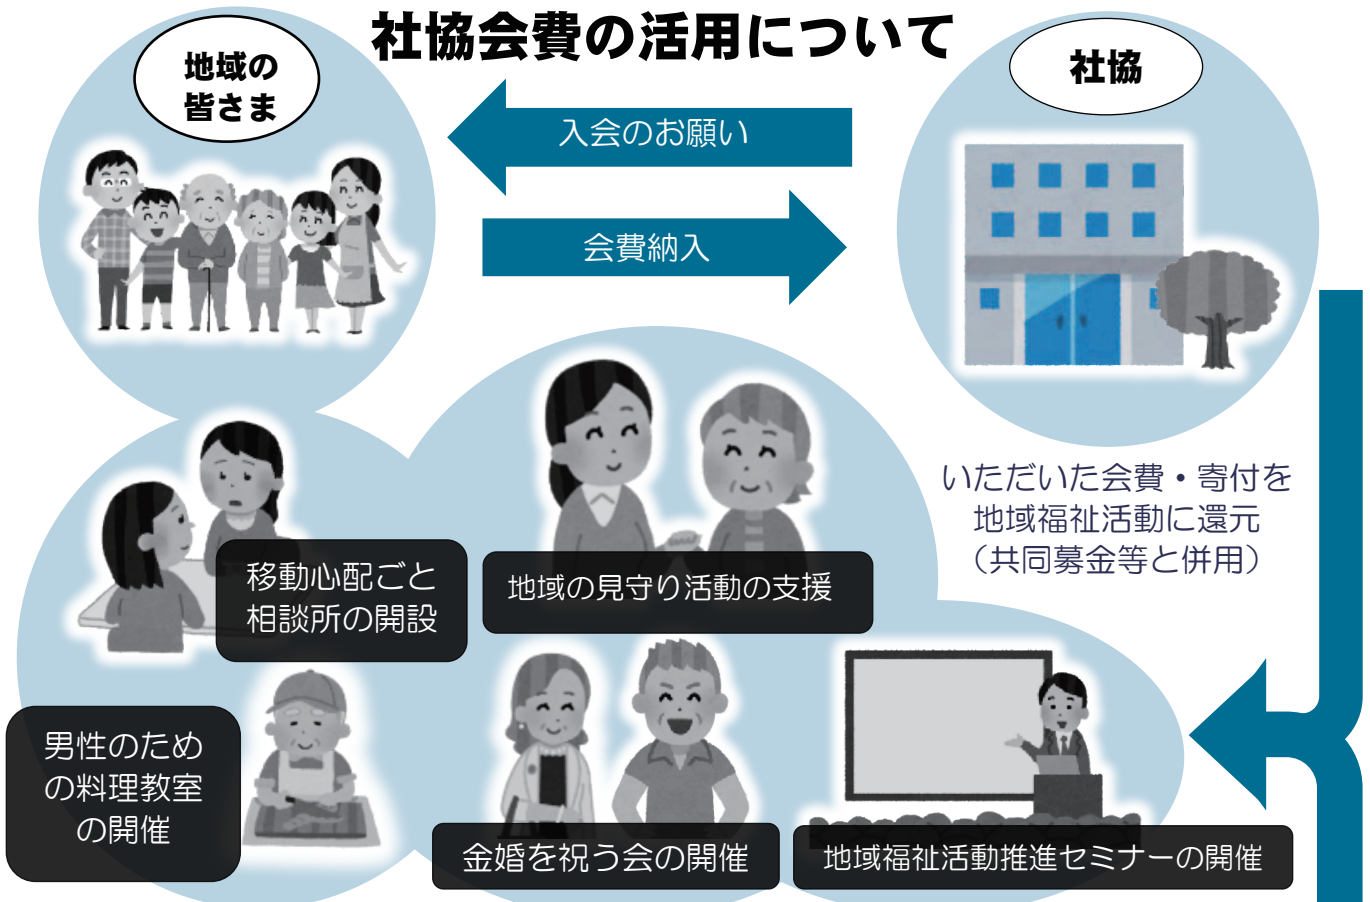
社協会費の活用について

地域の皆さま

社協

入会のお願い

会費納入

いただいた会費・寄付を地域福祉活動に還元（共同募金等と併用）

移動心配ごと相談所の開設

地域の見守り活動の支援

男性のための料理教室の開催

金婚を祝う会の開催

地域福祉活動推進セミナーの開催